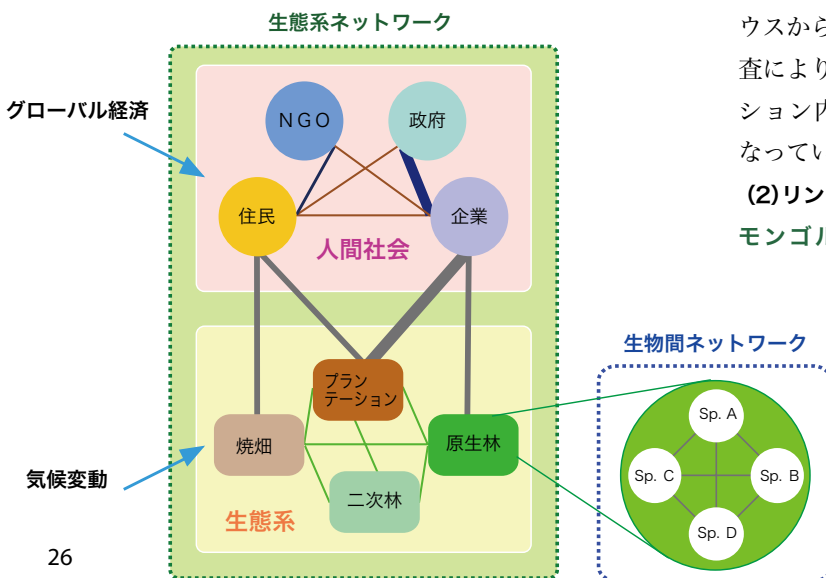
生態系ネットワーク

グローバル経済

NGO

政府

住民

企業

人間社会

プランテーション

焼畑

原生林

二次林

生態系

気候変動

26

ウスから
査により
ション内
なってい
(2)リン
モンゴル

生物間ネットワーク

Sp. A

Sp. C

Sp. B

Sp. D